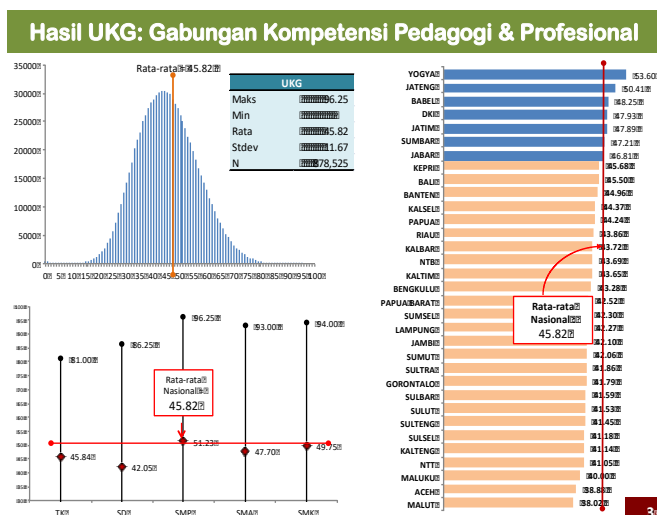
Hasil UKG: Gabungan Kompetensi Pedagogi & Profesional

Rata-rata = 45.82

350000
300000
250000
200000
150000
100000
50000
0

0 5 10 15 20 25 30 35 40 45 50 55 60 65 70 75 80 85 90 95 100

| UKG | |
|---|---|
| Maks | 96.25 |
| Min | 0 |
| Rata | 45.82 |
| Stdev | 11.67 |
| N | 1,678,525 |

81.00
86.25
96.25
93.00
94.00

Rata-rata Nasional
45.82

45.84
42.05
51.23
47.70
49.75

TK
SD
SMP
SMA
SMK

YOGYA 53.60
JATENG 50.41
BABEL 48.25
DKI 47.93
JATIM 47.89
SUMBAR 47.21
JABAR 46.81
KEPRI 45.68
BALI 45.50
BANTEN 44.96
KALSEL 44.37
PAPUA 44.24
RIAU 43.86
KALBAR 43.72
NTB 43.69
KALTIM 43.65
BENGKULU 43.28
PAPUA BARAT 42.52
SUMSEL 42.30
LAMPUNG 42.27
JAMBI 42.10
SUMUT 42.06
SULTRA 41.86
GORONTALO 41.79
SULBAR 41.59
SULUT 41.53
SULTENG 41.45
SULSEL 41.18
KALTENG 41.14
NTT 41.05
MALUKU 40.00
ACEH 38.88
MALUT 38.02

Rata-rata Nasional
45.82

3